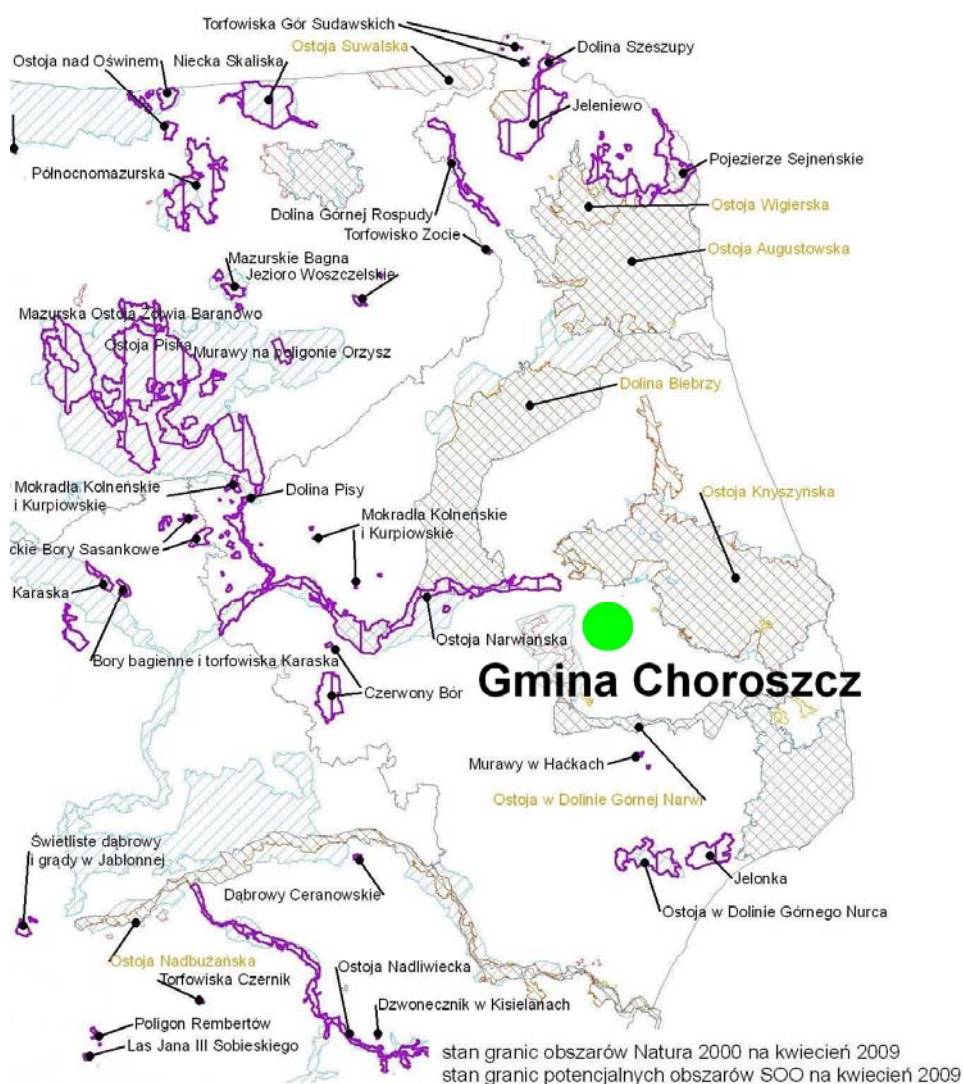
Torfowiska Gór Sudawskich
Ostoja nad Oświnem
Niecka Skaliska
Ostoja Suwalska
Dolina Szeszupy
Jeleniewo
Północnomazurska
Pojezierze Sejneńskie
Dolina Górnej Rospudy
Ostoja Wigierska
Torfowisko Zocie
Ostoja Augustowska
Mazurskie Bagna
Jezioro Woszczelskie
Mazurska Ostoja Żółwia Baranowo
Ostoja Piska
Murawy na poligonie Orzysz
Dolina Biebrzy
Mokradła Kolneńskie i Kurpiowskie
Dolina Pisy
Mokradła Kolneńskie i Kurpiowskie
Ostoja Knyszyńska
ckie Bory Sasankowe
Karaska
Ostoja Narwiańska
Bory bagienne i torfowiska Karaska
Gmina Choroszcz
Czerwony Bór
Murawy w Haćkach
Ostoja w Dolinie Górnej Narwi
Świetliste dąbrowy i grądy w Jabłonnej
Dąbrowy Ceranowskie
Jelonka
Ostoja w Dolinie Górnego Nurca
Ostoja Nadbużańska
Torfowiska Czernik
Ostoja Nadliwiecka
Dzwonecznik w Kisielanach
Poligon Rembertów
Las Jana III Sobieskiego
stan granic obszarów Natura 2000 na kwiecień 2009
stan granic potencjalnych obszarów SOO na kwiecień 2009